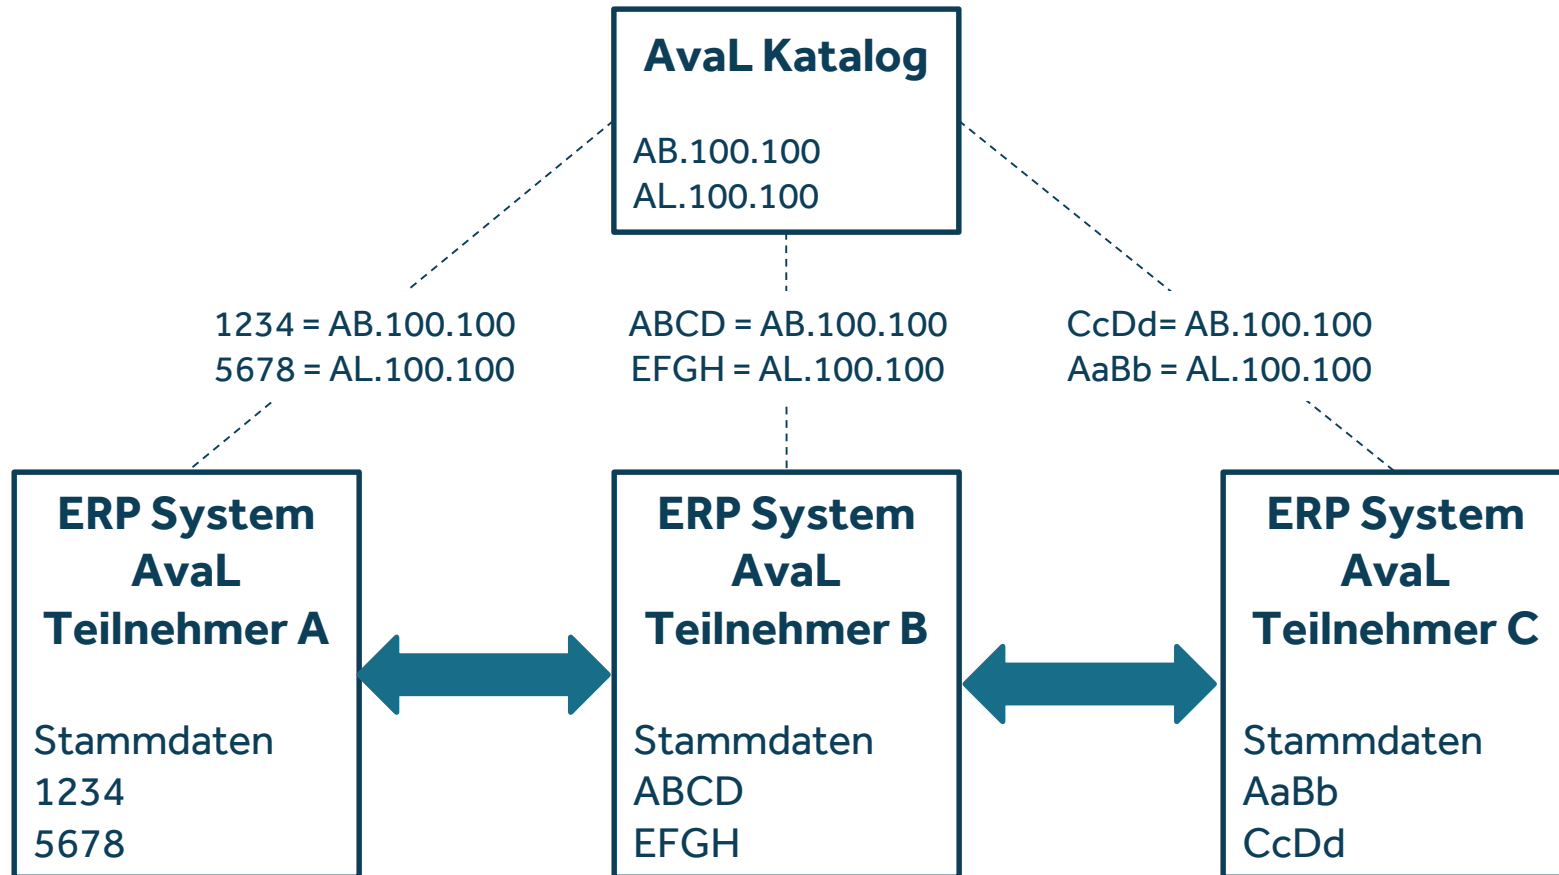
AvaL Katalog

AB.100.100
AL.100.100

1234 = AB.100.100
5678 = AL.100.100

ABCD = AB.100.100
EFGH = AL.100.100

CcDd= AB.100.100
AaBb = AL.100.100

ERP System
AvaL
Teilnehmer A

Stammdaten
1234
5678

ERP System
AvaL
Teilnehmer B

Stammdaten
ABCD
EFGH

ERP System
AvaL
Teilnehmer C

Stammdaten
AaBb
CcDd